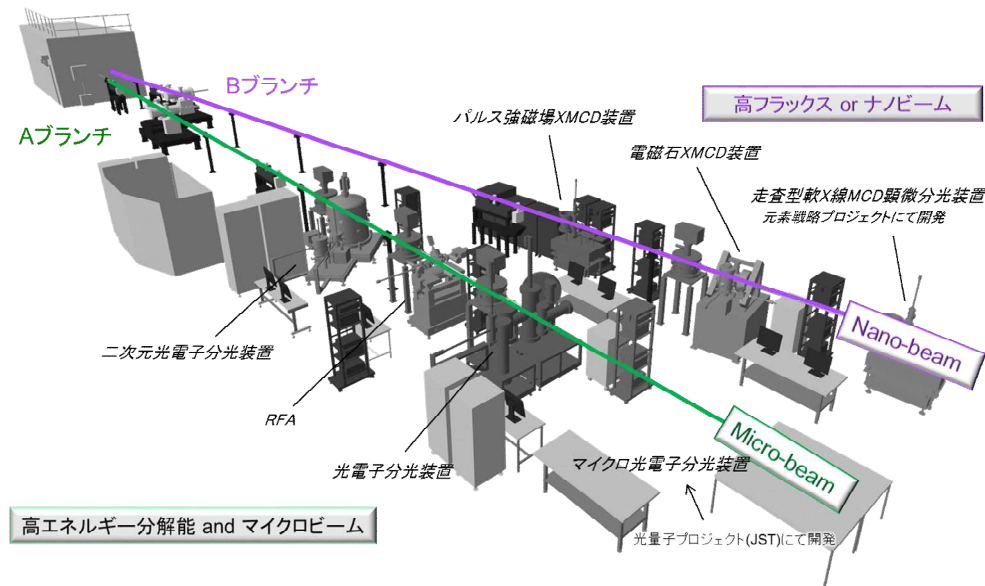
Bブランチ

Aブランチ

高フラックス or ナノビーム

パルス強磁場XMCD装置

電磁石XMCD装置

走査型軟X線MCD顕微分光装置
元素戦略プロジェクトにて開発

Nano-beam

二次元光電子分光装置

RFA

光電子分光装置

Micro-beam

マイクロ光電子分光装置

光量子プロジェクト(JST)にて開発

高エネルギー分解能 and マイクロビーム